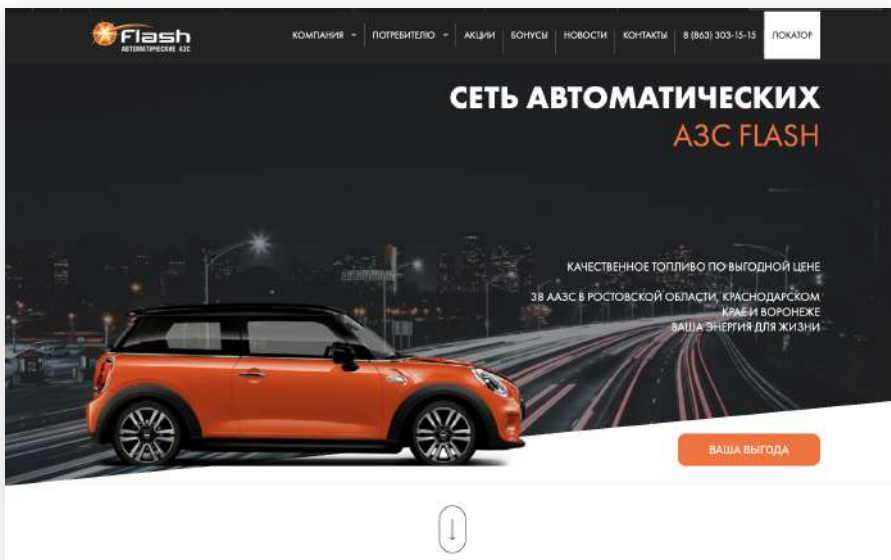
Flash
АВТОМАТИЧЕСКИЕ АЗС

КОМПАНИЯ
ПОТРЕБИТЕЛЮ
АКЦИИ
БОНУСЫ
НОВОСТИ
КОНТАКТЫ
8 (863) 303-15-15
ЛОКАТОР

СЕТЬ АВТОМАТИЧЕСКИХ
АЗС FLASH

КАЧЕСТВЕННОЕ ТОПЛИВО ПО ВЫГОДНОЙ ЦЕНЕ

38 ААЗС В РОСТОВСКОЙ ОБЛАСТИ, КРАСНОДАРСКОМ КРАЕ И ВОРОНЕЖЕ
ВАША ЭНЕРГИЯ ДЛЯ ЖИЗНИ

ВАША ВЫГОДА